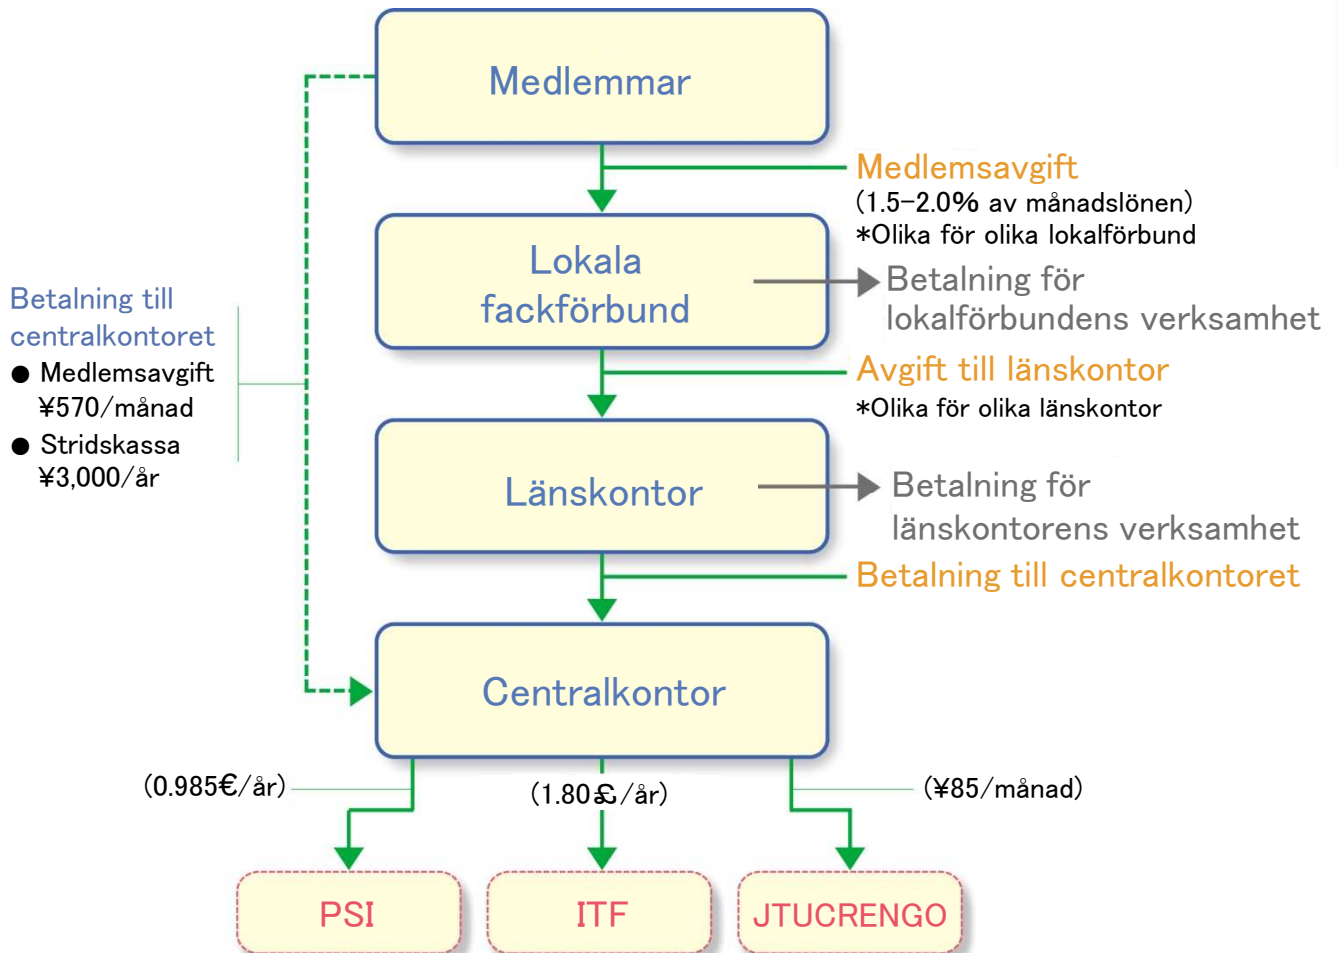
Medlemmar

Medlemsavgift
(1.5–2.0% av månadslönen)
*Olika för olika lokalförbund

Lokala fackförbund

Betalning för lokalförbundens verksamhet

Avgift till länskontor
*Olika för olika länskontor

Betalning till centralkontoret
● Medlemsavgift ¥570/månad
● Stridskassa ¥3,000/år

Länskontor

Betalning för länskontorens verksamhet

Betalning till centralkontoret

Centralkontor

(0.985€/år)

(1.80£/år)

(¥85/månad)

PSI

ITF

JTUCRENGO